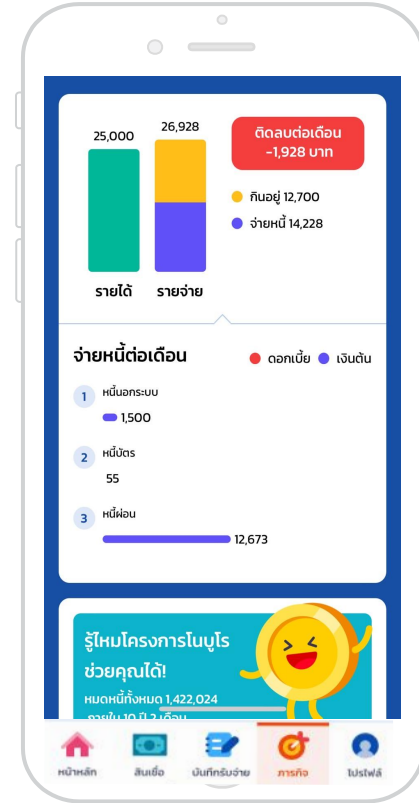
25,000

26,928

ติดลบต่อเดือน -1,928 บาท

กินอยู่ 12,700

จ่ายหนี้ 14,228

รายได้

รายจ่าย

จ่ายหนี้ต่อเดือน

ดอกเบี้ย

เงินต้น

1 หนี้นอกระบบ

1,500

2 หนี้บัตร

55

3 หนี้ผ่อน

12,673

รู้ไหมโครงการไมบูโร ช่วยคุณได้!

หมดหนี้ทั้งหมด 1,422,024

ภายใน 10 ปี 2 เดือน

หน้าหลัก

สินเชื่อ

บันทึกรับจ่าย

ภารกิจ

โปรไฟล์